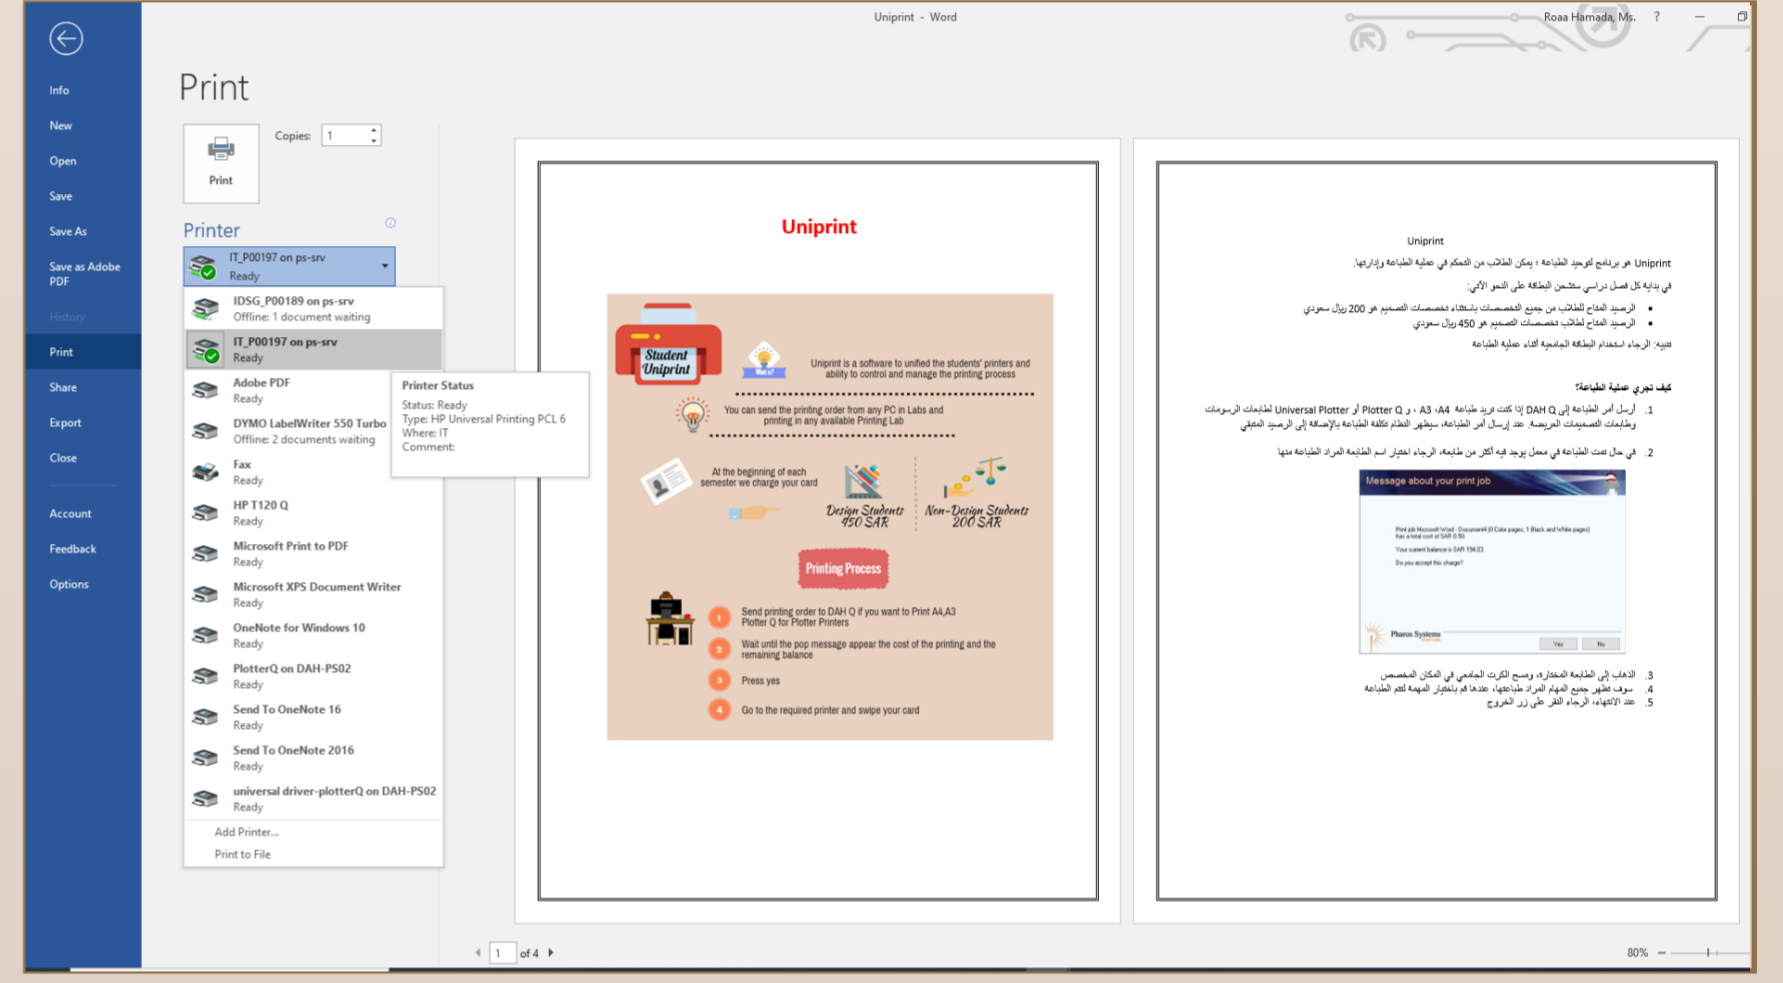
Uniprint - Word

Roaa Hamada, Ms. ?

Info
New
Open
Save
Save As
Save as Adobe PDF
History
Print
Share
Export
Close
Account
Feedback
Options

Print

Copies: 1

Print

Printer

IT_P00197 on ps-srv
Ready

IDSG_P00189 on ps-srv
Offline: 1 document waiting
IT_P00197 on ps-srv
Ready
Adobe PDF
Ready
DYMO LabelWriter 550 Turbo
Offline: 2 documents waiting
Fax
Ready
HP T120 Q
Ready
Microsoft Print to PDF
Ready
Microsoft XPS Document Writer
Ready
OneNote for Windows 10
Ready
PlotterQ on DAH-PS02
Ready
Send To OneNote 16
Ready
Send To OneNote 2016
Ready
universal driver-plotterQ on DAH-PS02
Ready
Add Printer...
Print to File

Printer Status
Status: Ready
Type: HP Universal Printing PCL 6
Where: IT
Comment:

Uniprint

Student Uniprint

Uniprint is a software to unified the students' printers and ability to control and manage the printing process

You can send the printing order from any PC in Labs and printing in any available Printing Lab

At the beginning of each semester we charge your card

Design Students 450 SAR

Non-Design Students 200 SAR

Printing Process

1 Send printing order to DAH Q if you want to Print A4,A3 Plotter Q for Plotter Printers
2 Wait until the pop message appear the cost of the printing and the remaining balance
3 Press yes
4 Go to the required printer and swipe your card

Uniprint

Uniprint هو برنامج لتوحيد الطابعات ، يمكن الطلاب من التحكم في عملية الطباعة وإدارتها.

في بداية كل فصل دراسي ستشحن البطاقة على النحو الآتي:

• الرصيد المتاح للطالب من جميع التخصصات باستثناء تخصصات التصميم هو 200 ريال سعودي
• الرصيد المتاح لطالب تخصصات التصميم هو 450 ريال سعودي

تنبيه: الرجاء استخدام البطاقة الجامعية أثناء عملية الطباعة

كيف تجري عملية الطباعة؟

1. أرسل أمر الطباعة إلى DAH Q إذا كنت تريد طباعة A4، A3 ، و Plotter Q أو Universal Plotter لطابعات الرسومات وطابعات التصميمات العريضة. عند إرسال أمر الطباعة، سيظهر النظام تكلفة الطباعة بالإضافة إلى الرصيد المتبقي
2. في حال تمت الطباعة في معمل يوجد فيه أكثر من طابعة، الرجاء اختيار اسم الطابعة المراد الطباعة منها

Message about your print job
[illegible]
Pharos Systems
Yes No

3. الذهاب إلى الطابعة المختارة، ومسح الكرت الجامعي في المكان المخصص
4. سوف تظهر جميع المهام المراد طباعتها، عندها قم باختيار المهمة لتتم الطباعة
5. عند الانتهاء، الرجاء النقر على زر الخروج

1 of 4

80%